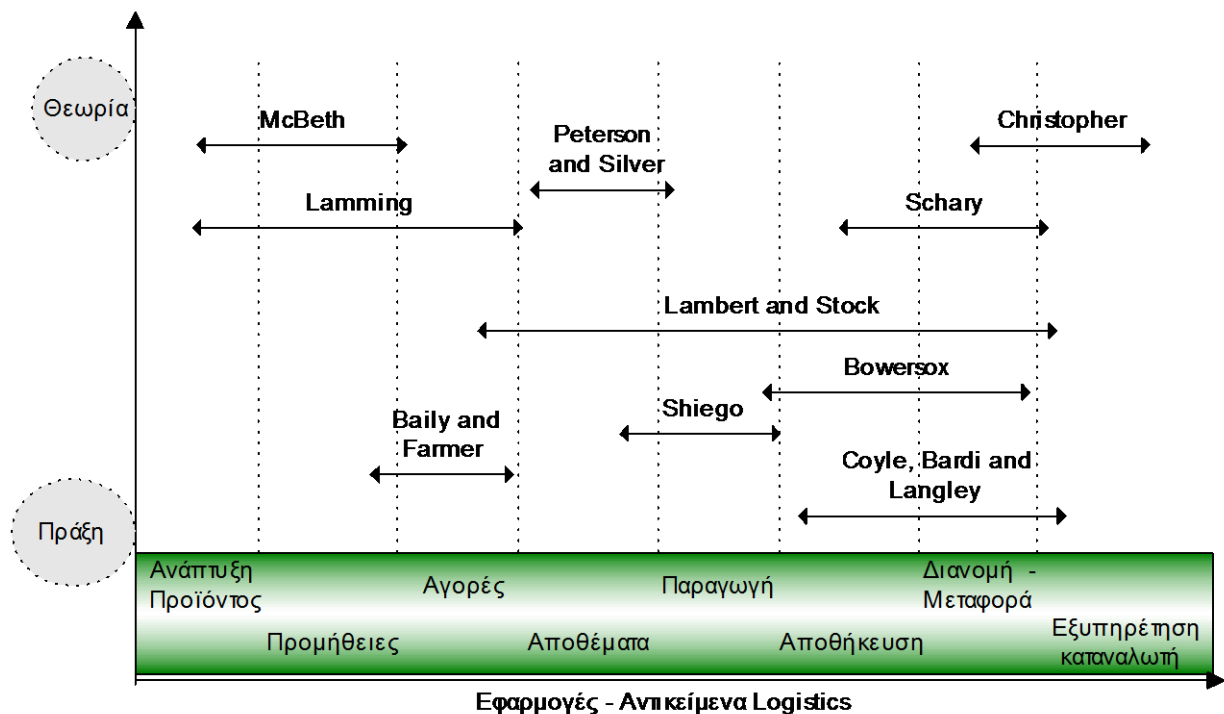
Θεωρία

McBeth

Peterson and Silver

Christopher

Lamming

Schary

Lambert and Stock

Bowersox

Baily and Farmer

Shiego

Coyle, Bardi and Langley

Πράξη

Ανάπτυξη Προϊόντος

Προμήθειες

Αγορές

Αποθέματα

Παραγωγή

Αποθήκευση

Διανομή - Μεταφορά

Εξυπηρέτηση καταναλωτή

Εφαρμογές - Αντικείμενα Logistics